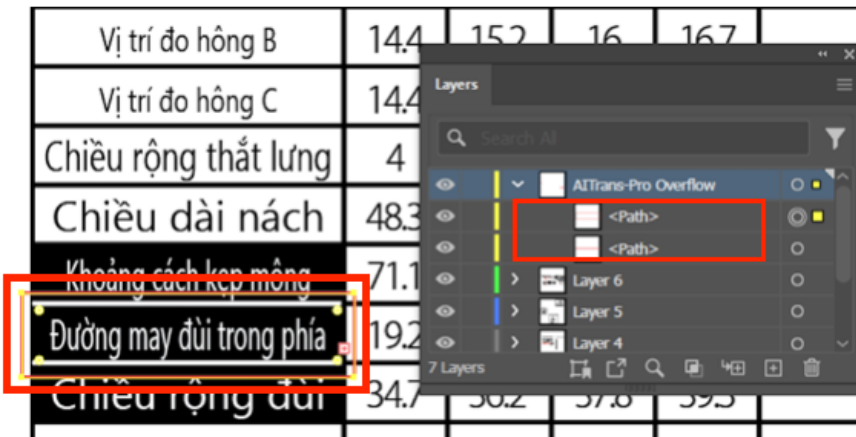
| Vị trí đo hông B | 14.4 | 15.2 | 16 | 16.7 |
|---|---|---|---|---|
| Vị trí đo hông C | 14.4 | | | |
| Chiều rộng thắt lưng | 4 | | | |
| Chiều dài nách | 48.3 | | | |
| Khoảng cách kẹp mông | 71.1 | | | |
| Đường may đùi trong phía | 19.2 | | | |
| Chiều rộng đùi | 34.7 | 36.2 | 37.8 | 39.3 |

Layers

Search All

AITrans-Pro Overflow
<Path>
<Path>
Layer 6
Layer 5
Layer 4
7 Layers